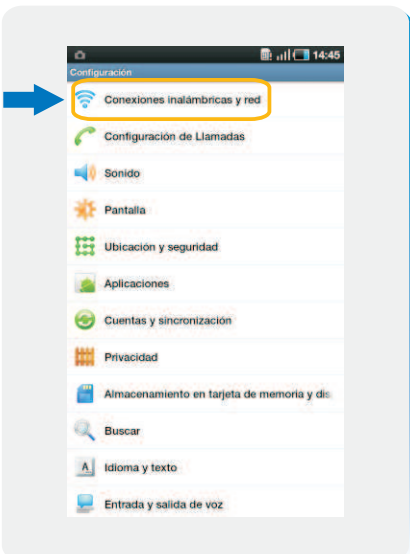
14:45
Configuración
Conexiones inalámbricas y red
Configuración de Llamadas
Sonido
Pantalla
Ubicación y seguridad
Aplicaciones
Cuentas y sincronización
Privacidad
Almacenamiento en tarjeta de memoria y dis
Buscar
Idioma y texto
Entrada y salida de voz